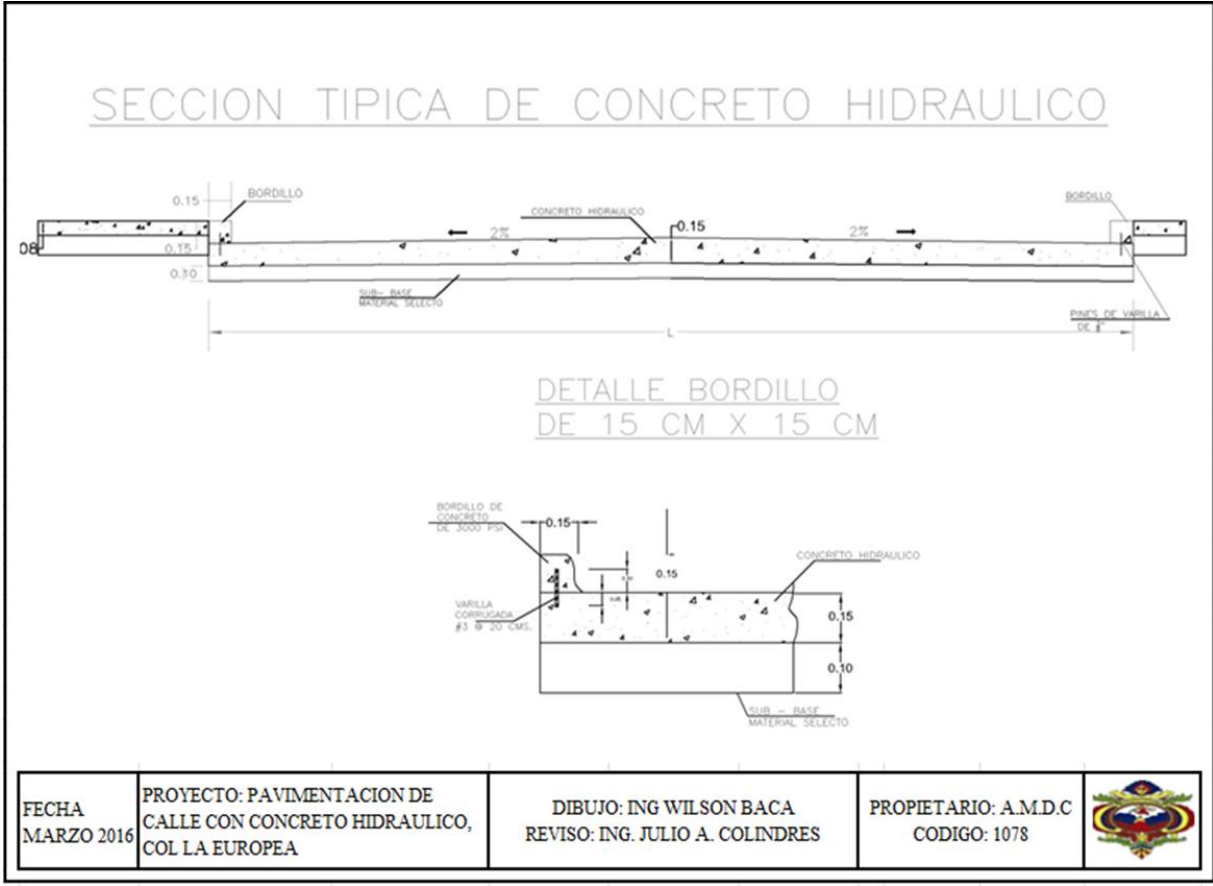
SECCION TIPICA DE CONCRETO HIDRAULICO

0.15
BORDILLO
CONCRETO HIDRAULICO
0.15
BORDILLO
08
0.15
2%
2%
0.30
SUB- BASE MATERIAL SELECTO
PINES DE VARILLA DE $\frac{3}{8}$"
L

DETALLE BORDILLO DE 15 CM X 15 CM

BORDILLO DE CONCRETO DE 3000 PSI
0.15
CONCRETO HIDRAULICO
0.15
VARILLA CORRUGADA #3 @ 20 CMS.
0.15
0.10
SUB - BASE MATERIAL SELECTO

| FECHA MARZO 2016 | PROYECTO: PAVIMENTACION DE CALLE CON CONCRETO HIDRAULICO, COL LA EUROPEA | DIBUJO: ING WILSON BACA REVISO: ING. JULIO A. COLINDRES | PROPIETARIO: A.M.D.C CODIGO: 1078 | |